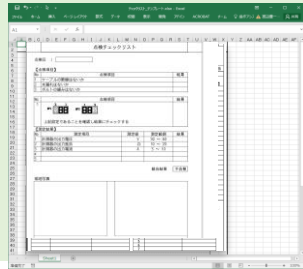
点検チェックリスト

点検日：

【点検項目】

| No | 点検項目 | 結果 |
|---|---|---|
| 1 | コードに損傷はないか | |
| 2 | 水漏れはないか | |
| 3 | 汚れが付着していないか | |

| No | 点検項目 | 結果 |
|---|---|---|

上記状態であることを確認し結果にチェックする

【測定結果】

| No | 測定項目 | 測定値 | 基準範囲 | 結果 |
|---|---|---|---|---|
| 1 | 計測器の出力電圧 | | 10 ～ 20 | |
| 2 | 計測器の出力電流 | 20 | 15 ～ 25 | |
| 3 | 計測器の出力電力 | 8 | 5 ～ 15 | |

総合結果　不合格

測定写真

Sheet1